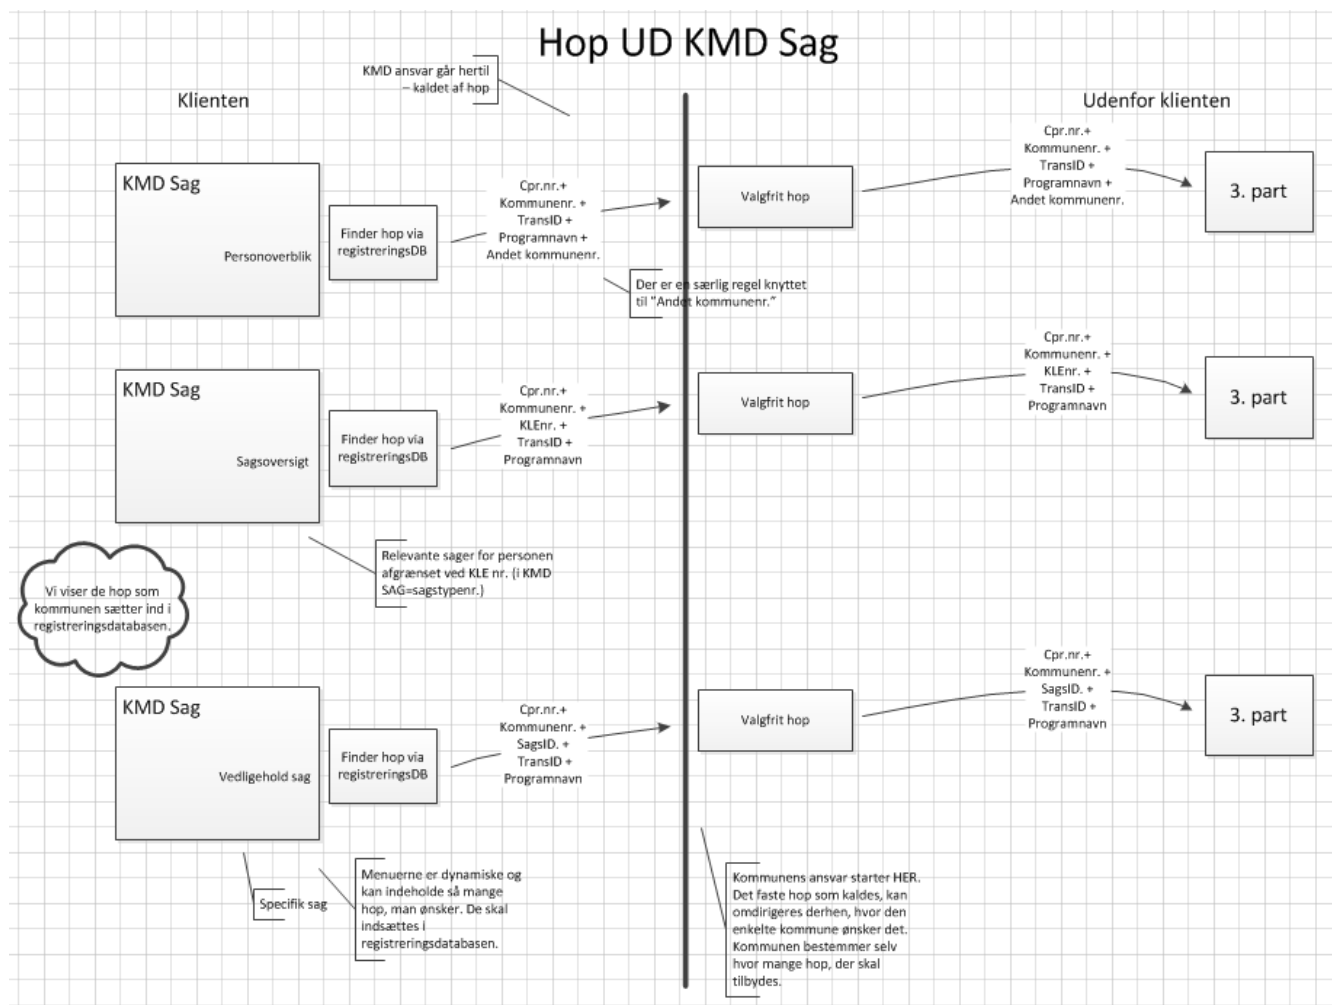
Hop UD KMD Sag

KMD ansvar går hertil – kaldet af hop

Klienten

Udenfor klienten

KMD Sag

Personoverblik

Finder hop via registreringsDB

Cpr.nr.+ Kommunenr. + TransID + Programnavn + Andet kommunenr.

Valgfrit hop

Cpr.nr.+ Kommunenr. + TransID + Programnavn + Andet kommunenr.

3. part

Der er en særlig regel knyttet til "Andet kommunenr."

KMD Sag

Sagsoversigt

Finder hop via registreringsDB

Cpr.nr.+ Kommunenr. + KLEnr. + TransID + Programnavn

Valgfrit hop

Cpr.nr.+ Kommunenr. + KLEnr. + TransID + Programnavn

3. part

Relevante sager for personen afgrænset ved KLE nr. (i KMD SAG=sagstypenr.)

Vi viser de hop som kommunen sætter ind i registreringsdatabasen.

KMD Sag

Vedligehold sag

Finder hop via registreringsDB

Cpr.nr.+ Kommunenr. + SagsID. + TransID + Programnavn

Valgfrit hop

Cpr.nr.+ Kommunenr. + SagsID. + TransID + Programnavn

3. part

Specifik sag

Menuerne er dynamiske og kan indeholde så mange hop, man ønsker. De skal indsættes i registreringsdatabasen.

Kommunens ansvar starter HER. Det faste hop som kaldes, kan omdirigeres derhen, hvor den enkelte kommune ønsker det. Kommunen bestemmer selv hvor mange hop, der skal tilbydes.